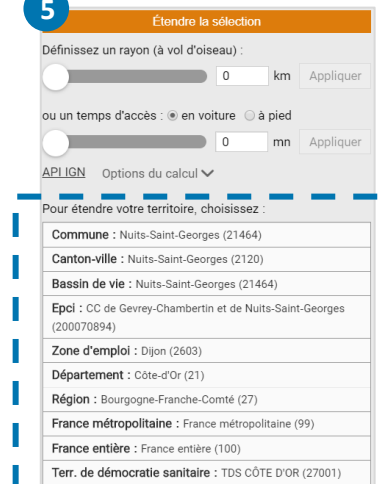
5

Étendre la sélection

Définissez un rayon (à vol d'oiseau) :

0 km Appliquer

ou un temps d'accès : en voiture à pied

0 mn Appliquer

API IGN Options du calcul

Pour étendre votre territoire, choisissez :

Commune : Nuits-Saint-Georges (21464)

Canton-ville : Nuits-Saint-Georges (2120)

Bassin de vie : Nuits-Saint-Georges (21464)

Epci : CC de Gevrey-Chambertin et de Nuits-Saint-Georges (200070894)

Zone d'emploi : Dijon (2603)

Département : Côte-d'Or (21)

Région : Bourgogne-Franche-Comté (27)

France métropolitaine : France métropolitaine (99)

France entière : France entière (100)

Terr. de démocratie sanitaire : TDS CÔTE D'OR (27001)